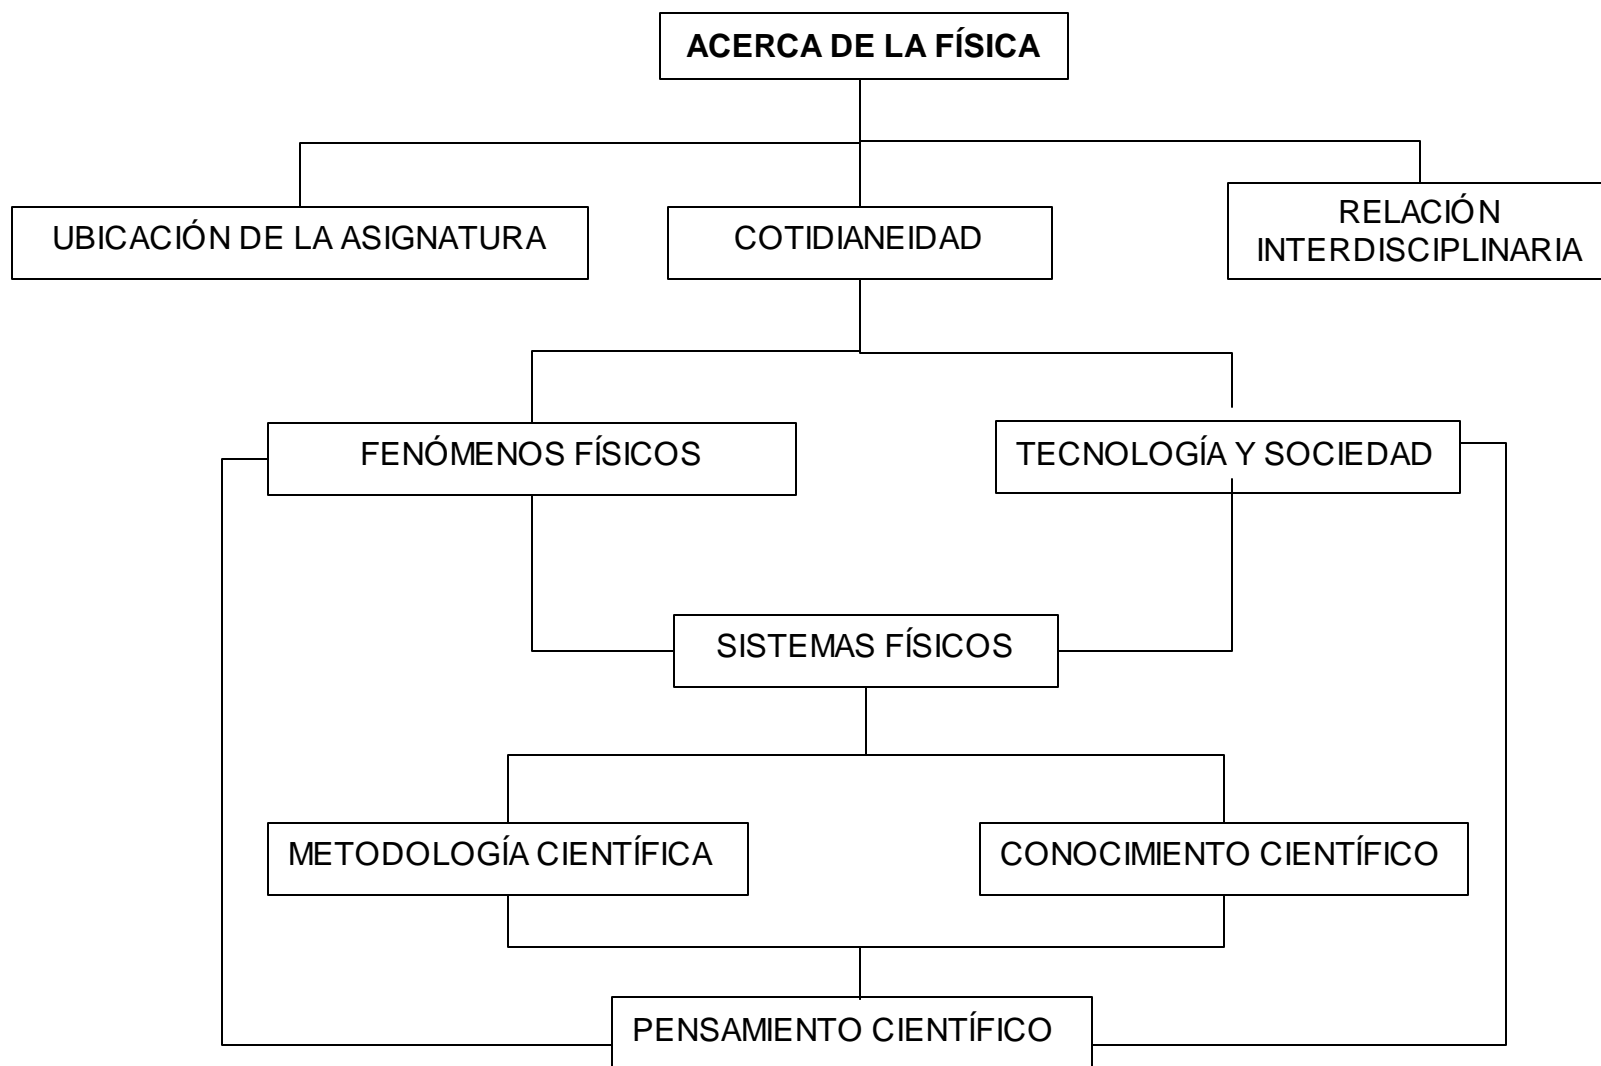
ACERCA DE LA FÍSICA

UBICACIÓN DE LA ASIGNATURA

COTIDIANEIDAD

RELACIÓN INTERDISCIPLINARIA

FENÓMENOS FÍSICOS

TECNOLOGÍA Y SOCIEDAD

SISTEMAS FÍSICOS

METODOLOGÍA CIENTÍFICA

CONOCIMIENTO CIENTÍFICO

PENSAMIENTO CIENTÍFICO